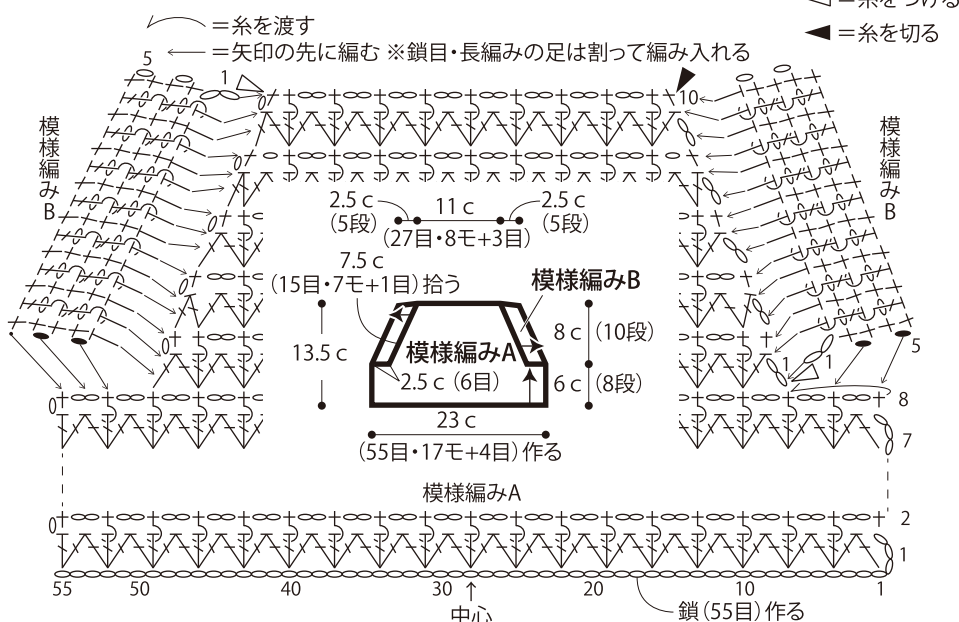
=糸を渡す
=矢印の先に編む ※鎖目・長編みの足は割って編み入れる
=糸をつける
=糸を切る

模様編みB
模様編みB

5
1
10

2.5 c
(5段)
11 c
(27目・8モ+3目)
2.5 c
(5段)

7.5 c
(15目・7モ+1目)拾う
模様編みB
模様編みA
13.5 c
8 c
(10段)
6 c
(8段)
2.5 c (6目)
23 c
(55目・17モ+4目)作る

5
1
8
7

模様編みA
2
1
55
50
40
30
20
10
1
中心
鎖(55目)作る